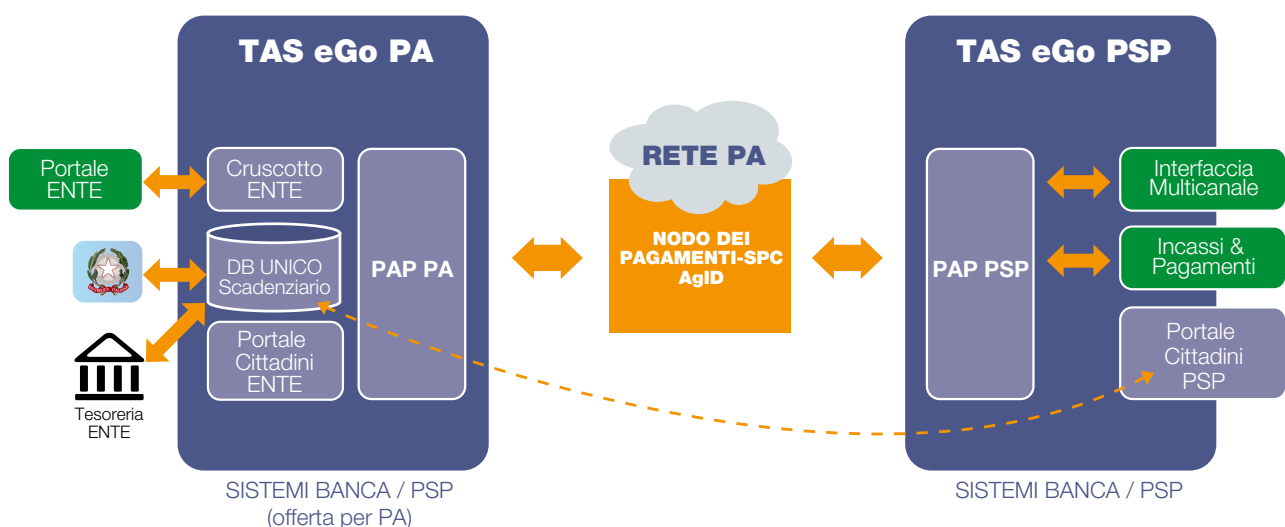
TAS eGo PA

Portale ENTE

Cruscotto ENTE

DB UNICO Scadenziario

Portale Cittadini ENTE

PAP PA

Tesoreria ENTE

SISTEMI BANCA / PSP (offerta per PA)

RETE PA

NODO DEI PAGAMENTI-SPC AgID

TAS eGo PSP

PAP PSP

Interfaccia Multicanale

Incassi & Pagamenti

Portale Cittadini PSP

SISTEMI BANCA / PSP